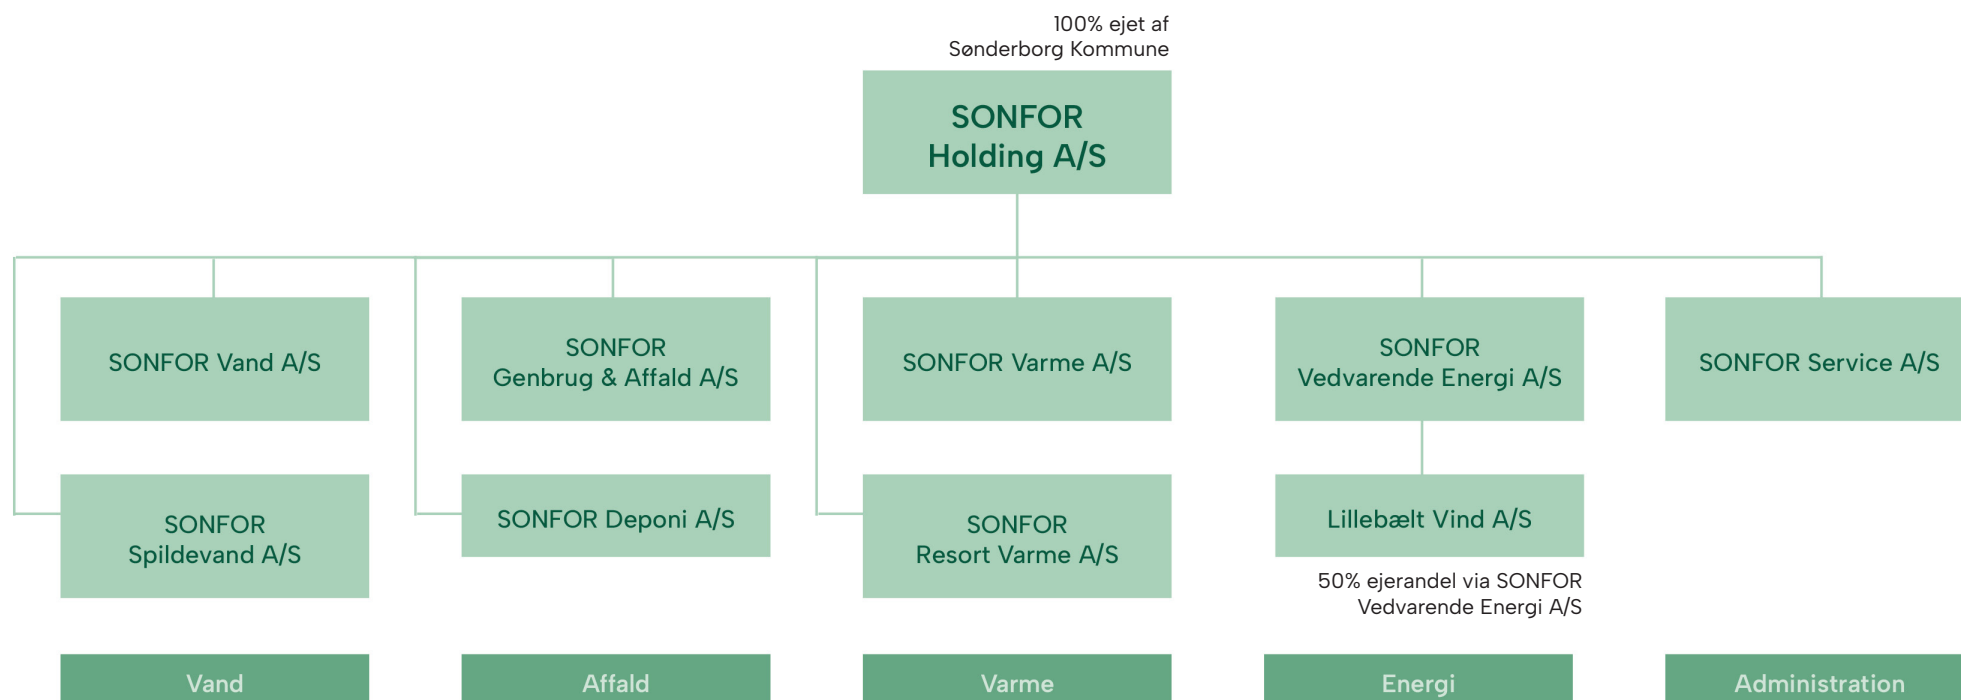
100% ejet af
Sønderborg Kommune

SONFOR
Holding A/S

SONFOR Vand A/S

SONFOR
Genbrug & Affald A/S

SONFOR Varme A/S

SONFOR
Vedvarende Energi A/S

SONFOR Service A/S

SONFOR
Spildevand A/S

SONFOR Deponi A/S

SONFOR
Resort Varme A/S

Lillebælt Vind A/S

50% ejerandel via SONFOR
Vedvarende Energi A/S

Vand

Affald

Varme

Energi

Administration